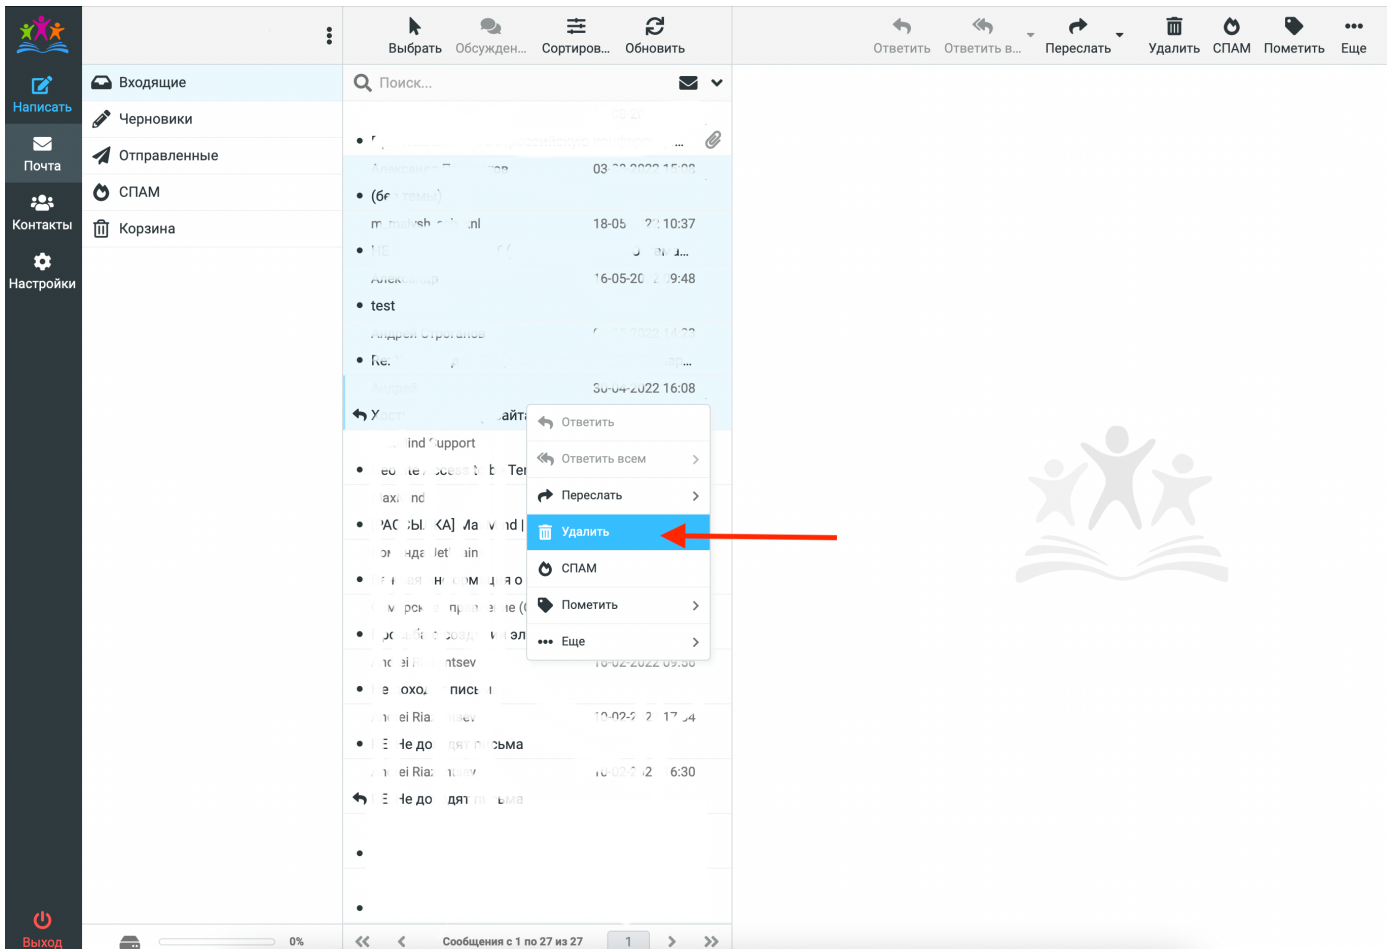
Написать
Почта
Контакты
Настройки
Выход

Входящие
Черновики
Отправленные
СПАМ
Корзина

0%

Выбрать Обсужден... Сортиров... Обновить

Поиск...

test

30-04-2022 16:08

Сообщения с 1 по 27 из 27

1

Ответить Ответить в... Переслать Удалить СПАМ Пометить Еще

Ответить
Ответить всем
Переслать
Удалить
СПАМ
Пометить
Еще